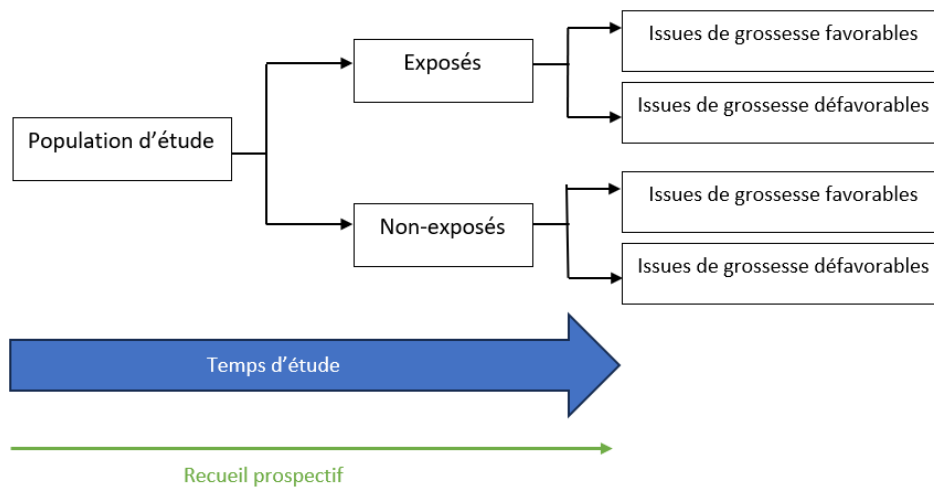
Population d'étude

Exposés

Non-exposés

Issues de grossesse favorables

Issues de grossesse défavorables

Issues de grossesse favorables

Issues de grossesse défavorables

Temps d'étude

Recueil prospectif